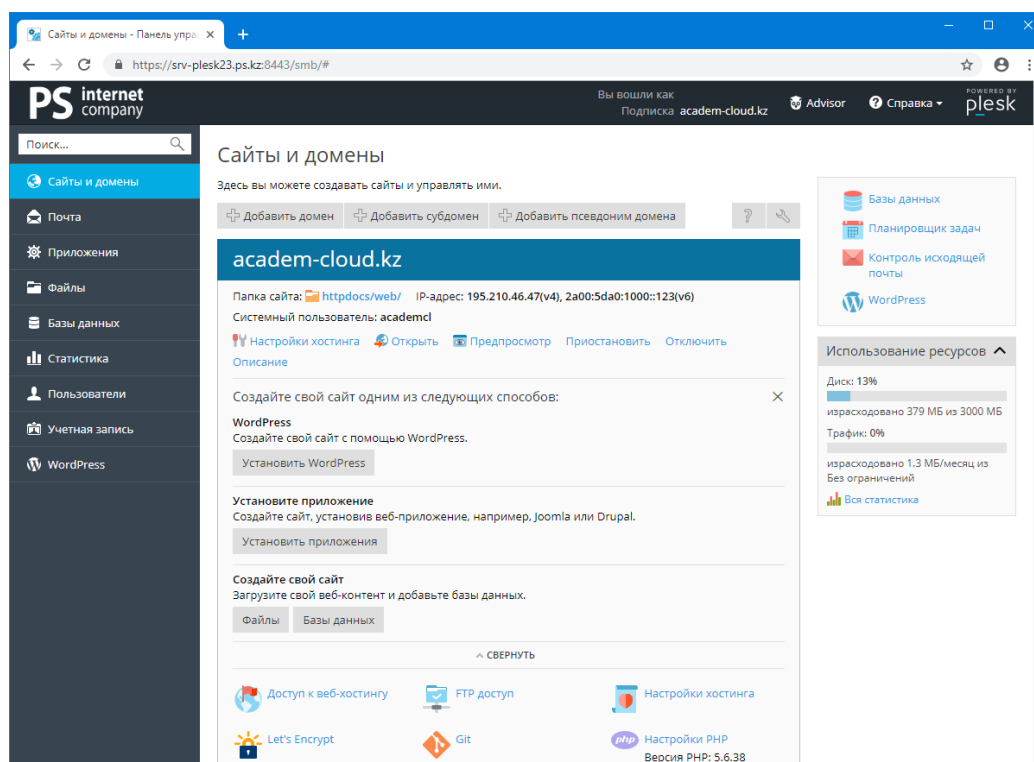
Сайты и домены - Панель упра ×
+
https://srv-plesk23.ps.kz:8443/smb/#

PS internet company
Вы вошли как
Подписка academ-cloud.kz
Advisor
Справка
POWERED BY plesk

Поиск...
Сайты и домены
Почта
Приложения
Файлы
Базы данных
Статистика
Пользователи
Учетная запись
WordPress

Сайты и домены
Здесь вы можете создавать сайты и управлять ими.
Добавить домен
Добавить субдомен
Добавить псевдоним домена

academ-cloud.kz
Папка сайта: httpdocs/web/ IP-адрес: 195.210.46.47(v4), 2a00:5da0:1000::123(v6)
Системный пользователь: academcl
Настройки хостинга Открыть Предпросмотр Приостановить Отключить
Описание

Создайте свой сайт одним из следующих способов:
WordPress
Создайте свой сайт с помощью WordPress.
Установить WordPress

Установите приложение
Создайте сайт, установив веб-приложение, например, Joomla или Drupal.
Установить приложения

Создайте свой сайт
Загрузите свой веб-контент и добавьте базы данных.
Файлы
Базы данных

СВЕРНУТЬ

Доступ к веб-хостингу
FTP доступ
Настройки хостинга
Let's Encrypt
Git
Настройки PHP
Версия PHP: 5.6.38

Базы данных
Планировщик задач
Контроль исходящей почты
WordPress

Использование ресурсов
Диск: 13%
израсходовано 379 МБ из 3000 МБ
Трафик: 0%
израсходовано 1.3 МБ/месяц из Без ограничений
Вся статистика